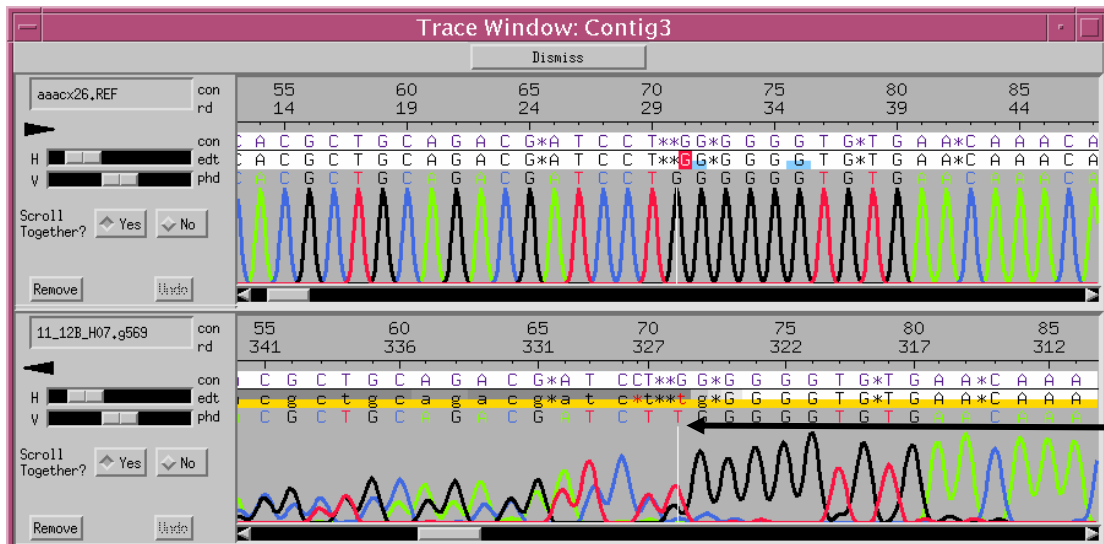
Trace Window: Contig3

Dismiss

aaacx26.REF

con
rd

55 60 65 70 75 80 85
14 19 24 29 34 39 44

con C A C G C T G C A G A C G*A T C C T**G G*G G G G T G*T G A A*C A A A C A
edt C A C G C T G C A G A C G*A T C C T**G G*G G G G T G*T G A A*C A A A C A
phd C A C G C T G C A G A C G A T C C T G G G G G G T G T G A A C A A A C A

H
V

Scroll Together? Yes No

Remove Undo

11_12B_H07.g569

con
rd

55 60 65 70 75 80 85
341 336 331 327 322 317 312

con C G C T G C A G A C G*A T C C T**G G*G G G G T G*T G A A*C A A A
edt c g c t g c a g a c g*a t c*t**t g*G G G G T G*T G A A*C A A A
phd C G C T G C A G A C G A T C T T G G G G G T G T G A A C A A A

H
V

Scroll Together? Yes No

Remove Undo